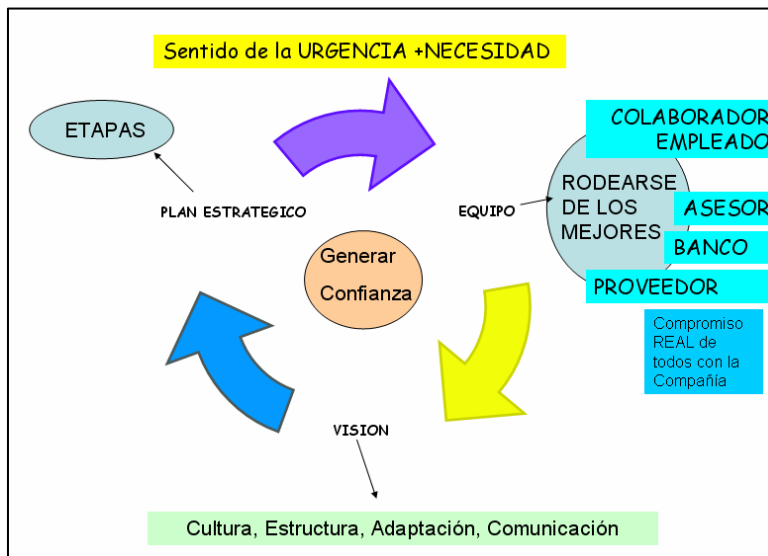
Sentido de la URGENCIA +NECESIDAD

ETAPAS

PLAN ESTRATEGICO

EQUIPO

RODEARSE DE LOS MEJORES

COLABORADOR EMPLEADO

ASESOR

BANCO

PROVEEDOR

Compromiso REAL de todos con la Compañía

Generar Confianza

VISION

Cultura, Estructura, Adaptación, Comunicación